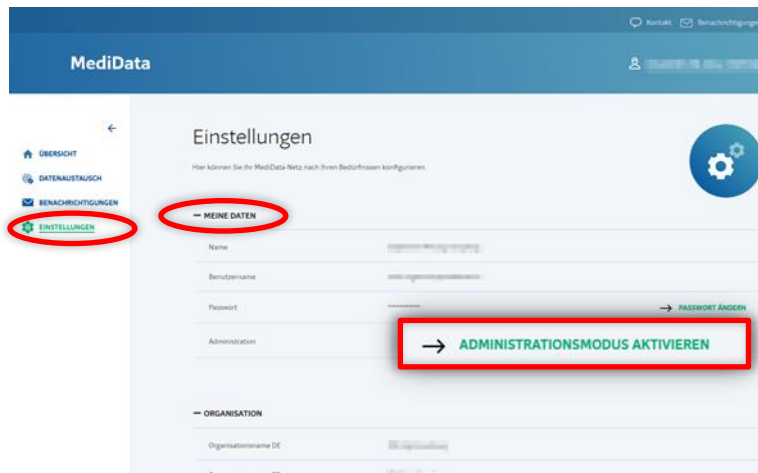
Kontakt Benachrichtigunge

MediData

ÜBERSICHT
DATENAUSTAUSCH
BENACHRICHTIGUNGEN
EINSTELLUNGEN

Einstellungen

Hier können Sie Ihr MediData-Netz nach Ihren Bedürfnissen konfigurieren.

— MEINE DATEN

Name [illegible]
Benutzername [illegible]
Passwort •••••••••••• → PASSWORT ÄNDERN
Administration

→ ADMINISTRATIONSMODUS AKTIVIEREN

— ORGANISATION

Organisationsname DE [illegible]
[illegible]